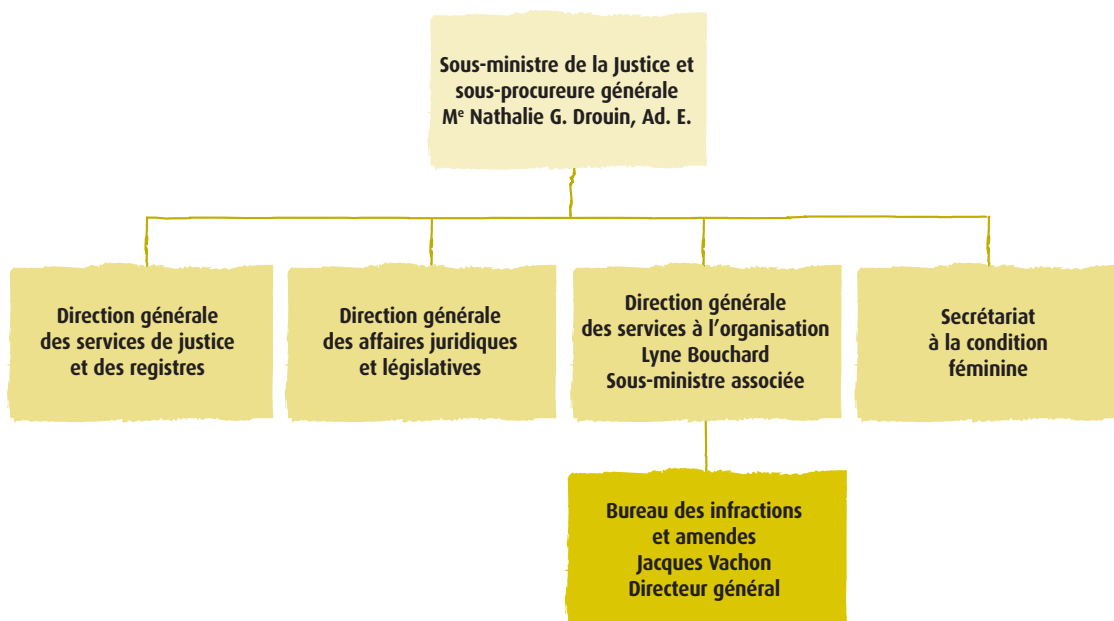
Sous-ministre de la Justice et sous-procureure générale
M$^{e}$ Nathalie G. Drouin, Ad. E.

Direction générale des services de justice et des registres

Direction générale des affaires juridiques et législatives

Direction générale des services à l'organisation
Lyne Bouchard
Sous-ministre associée

Secrétariat à la condition féminine

Bureau des infractions et amendes
Jacques Vachon
Directeur général